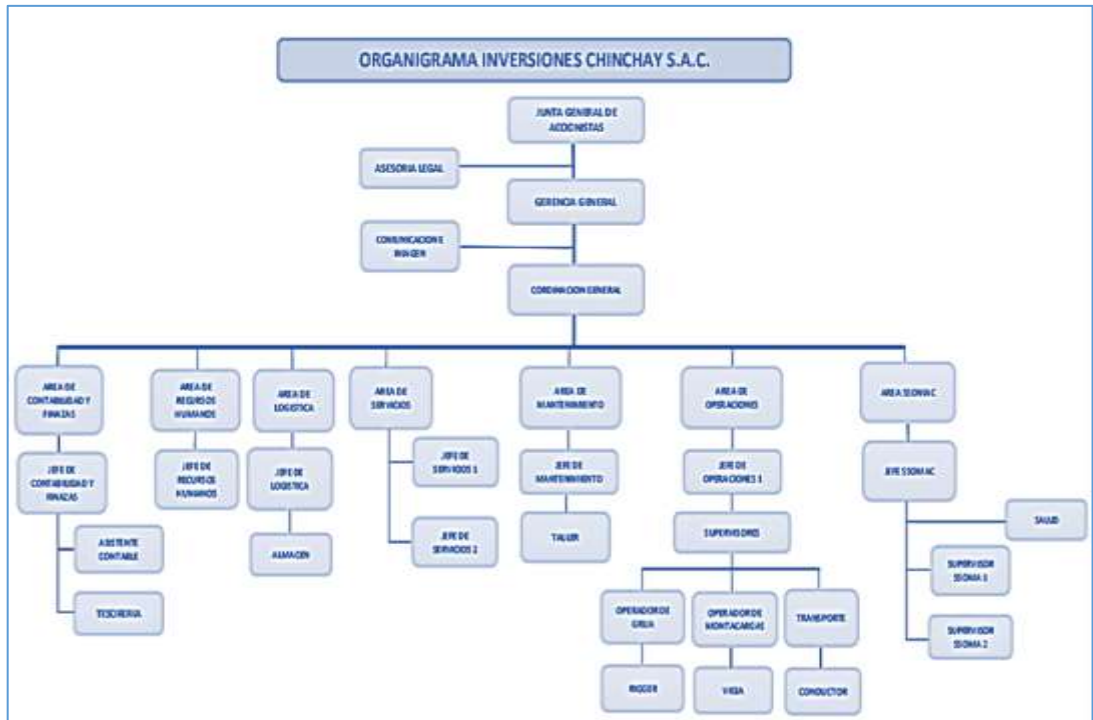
ORGANIGRAMA INVERSIONES CHINCHAY S.A.C.

JUNTA GENERAL DE ACCIONISTAS

ASESORIA LEGAL

GERENCIA GENERAL

COMUNICACION E IMAGEN

CORDINACION GENERAL

AREA DE CONTABILIDAD Y FINAZAS

JEFE DE CONTABILIDAD Y FINAZAS

ASISTENTE CONTABLE

TESORERIA

AREA DE RECURSOS HUMANOS

JEFE DE RECURSOS HUMANOS

AREA DE LOGISTICA

JEFE DE LOGISTICA

ALMACEN

AREA DE SERVICIOS

JEFE DE SERVICIOS 1

JEFE DE SERVICIOS 2

AREA DE MANTENIMIENTO

JEFE DE MANTENIMIENTO

TALLER

AREA DE OPERACIONES

JEFE DE OPERACIONES 1

SUPERVISORES

OPERADOR DE GRUA

RIGGER

OPERADOR DE MONTACARGAS

VIGIA

TRANSPORTE

CONDUCTOR

AREA SSOMAC

JEFE SSOMAC

SALUD

SUPERVISOR SSOMA 1

SUPERVISOR SSOMA 2